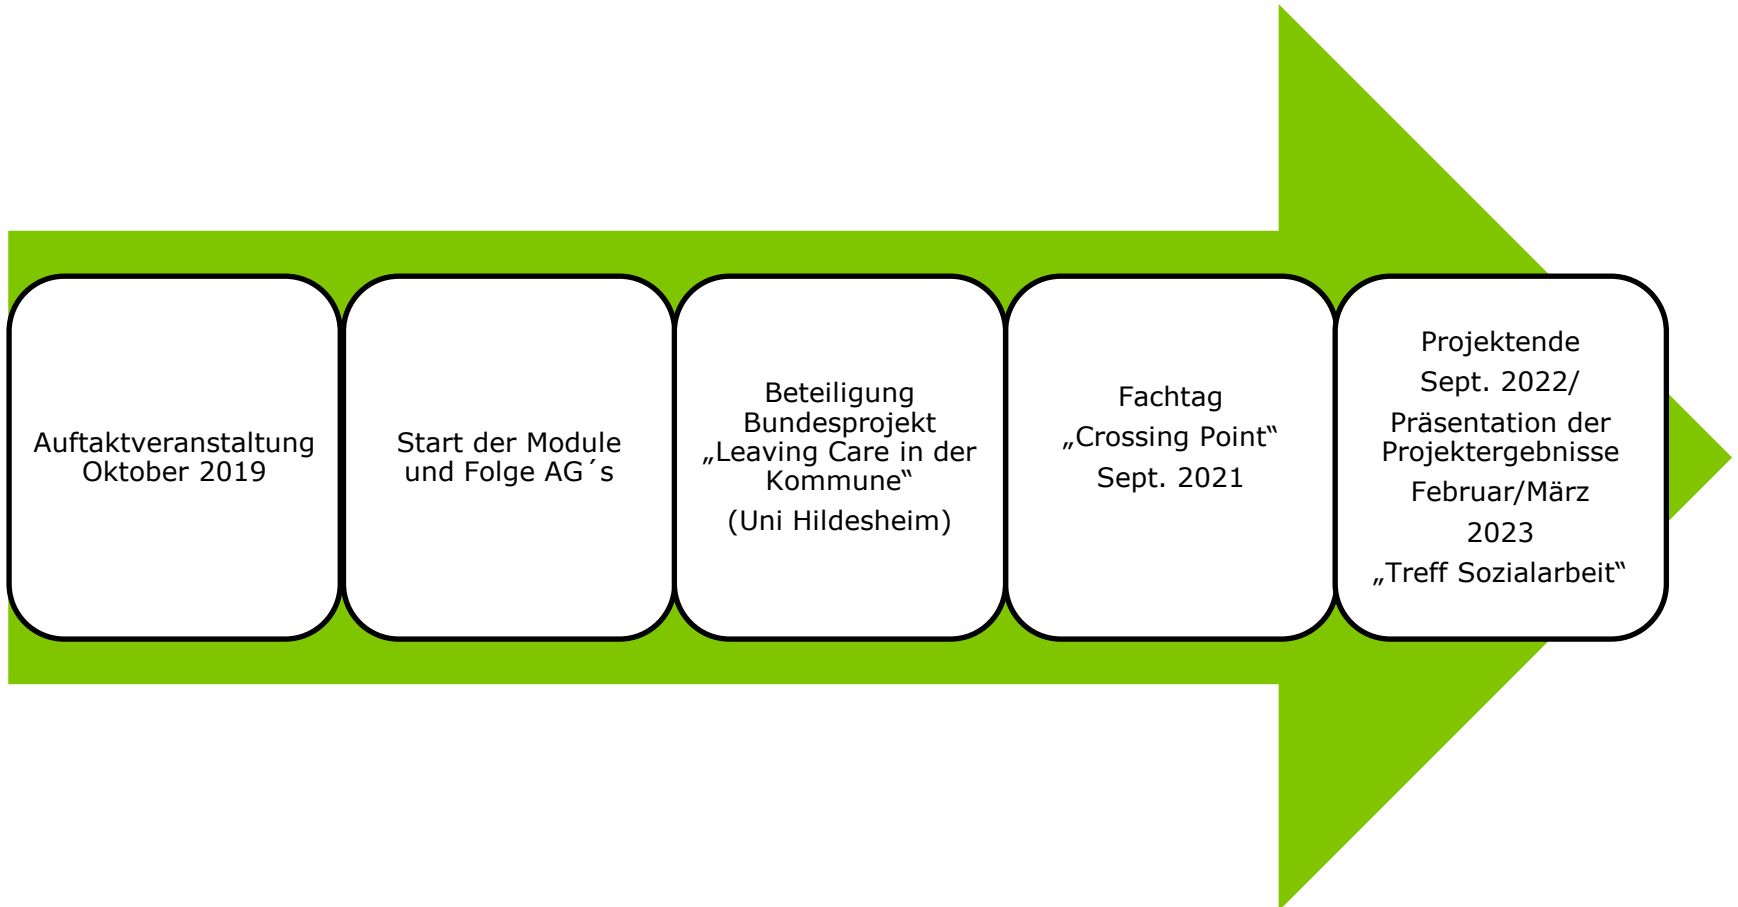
Auftaktveranstaltung Oktober 2019

Start der Module und Folge AG´s

Beteiligung Bundesprojekt „Leaving Care in der Kommune“

(Uni Hildesheim)

Fachtag

„Crossing Point“

Sept. 2021

Projektende

Sept. 2022/

Präsentation der Projektergebnisse

Februar/März

2023

„Treff Sozialarbeit“